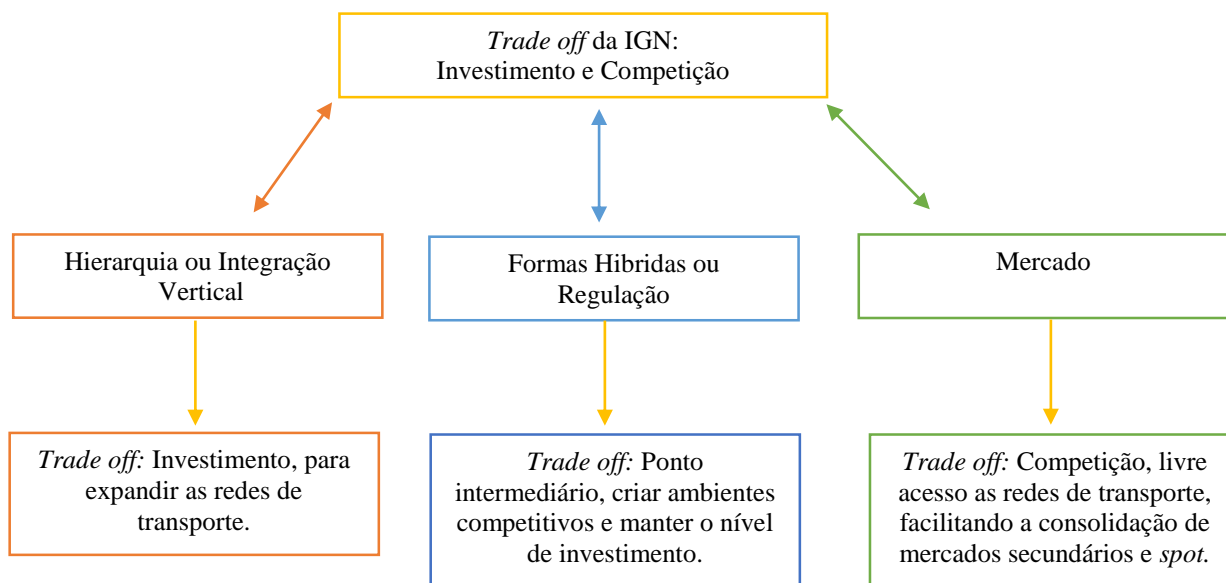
*Trade off* da IGN:
Investimento e Competição

Hierarquia ou Integração Vertical

Formas Hibridas ou Regulação

Mercado

*Trade off:* Investimento, para expandir as redes de transporte.

*Trade off:* Ponto intermediário, criar ambientes competitivos e manter o nível de investimento.

*Trade off:* Competição, livre acesso as redes de transporte, facilitando a consolidação de mercados secundários e *spot*.